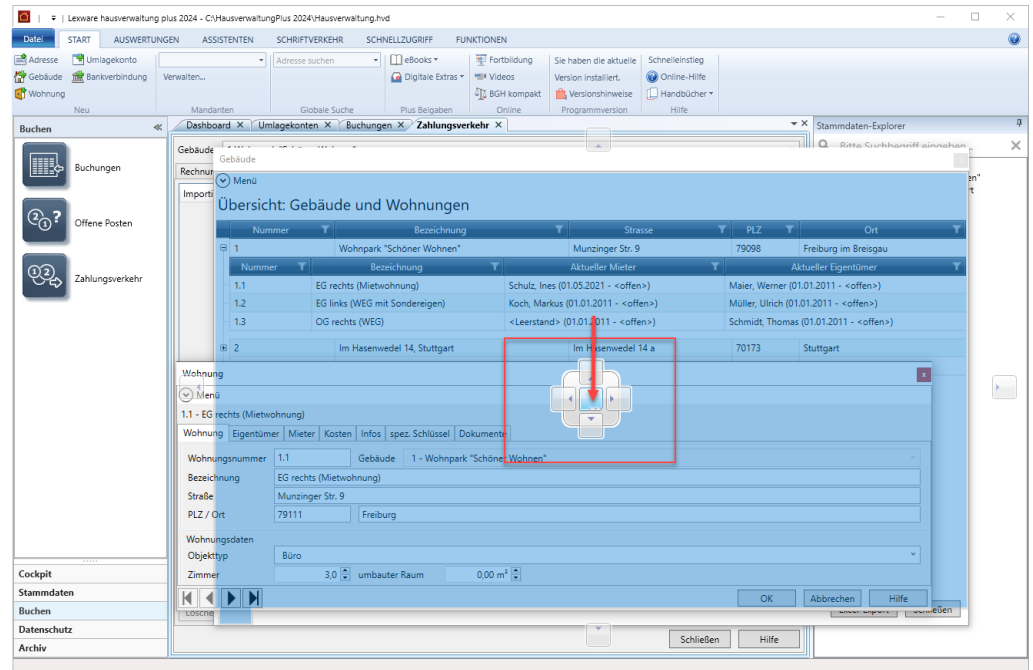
Lexware hausverwaltung plus 2024 - C:\HausverwaltungPlus 2024\Hausverwaltung.hvd

Datei START AUSWERTUNGEN ASSISTENTEN SCHRIFTVERKEHR SCHNELLZUGRIFF FUNKTIONEN

Adresse Umlagekonto Gebäude Bankverbindung Wohnung
Neu
Verwalten...
Mandanten
Adresse suchen
Globale Suche
eBooks Digitale Extras
Plus Beigaben
Fortbildung Videos BGH kompakt
Online
Sie haben die aktuelle Version installiert. Versionshinweise
Programmversion
Schnelleinstieg Online-Hilfe Handbücher
Hilfe

Buchen
Buchungen
Offene Posten
Zahlungsverkehr

Dashboard Umlagekonten Buchungen Zahlungsverkehr

Stammdaten-Explorer
Bitte Suchbegriff eingeben

Gebäude
Rechnu
Import

Gebäude
Menü
Übersicht: Gebäude und Wohnungen

| Nummer | Bezeichnung | Strasse | PLZ | Ort |
|---|---|---|---|---|
| 1 | Wohnpark "Schöner Wohnen" | Munzinger Str. 9 | 79098 | Freiburg im Breisgau |

| Nummer | Bezeichnung | Aktueller Mieter | Aktueller Eigentümer |
|---|---|---|---|
| 1.1 | EG rechts (Mietwohnung) | Schulz, Ines (01.05.2021 - <offen>) | Maier, Werner (01.01.2011 - <offen>) |
| 1.2 | EG links (WEG mit Sondereigen) | Koch, Markus (01.01.2011 - <offen>) | Müller, Ulrich (01.01.2011 - <offen>) |
| 1.3 | OG rechts (WEG) | <Leerstand> (01.01.2011 - <offen>) | Schmidt, Thomas (01.01.2011 - <offen>) |

| 2 | Im Hasenwedel 14, Stuttgart | Im Hasenwedel 14 a | 70173 | Stuttgart |

Wohnung
Menü
1.1 - EG rechts (Mietwohnung)
Wohnung Eigentümer Mieter Kosten Infos spez. Schlüssel Dokumente
Wohnungsnummer 1.1 Gebäude 1 - Wohnpark "Schöner Wohnen"
Bezeichnung EG rechts (Mietwohnung)
Straße Munzinger Str. 9
PLZ / Ort 79111 Freiburg
Wohnungsdaten
Objekttyp Büro
Zimmer 3,0 umbauter Raum 0,00 m²
OK Abbrechen Hilfe

Cockpit
Stammdaten
Buchen
Datenschutz
Archiv

Schließen Hilfe